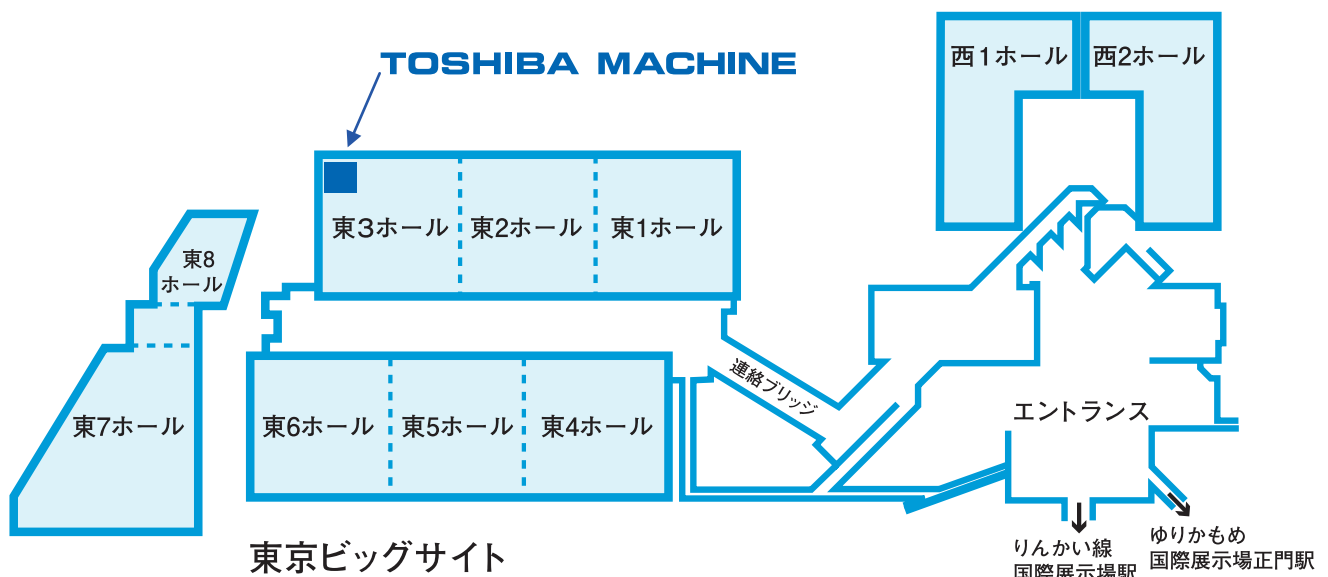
TOSHIBA MACHINE

西1ホール
西2ホール

東3ホール
東2ホール
東1ホール

東8
ホール

東7ホール

東6ホール
東5ホール
東4ホール

連絡ブリッジ

エントランス

りんかい線
国際展示場駅

ゆりかもめ
国際展示場正門駅

東京ビッグサイト